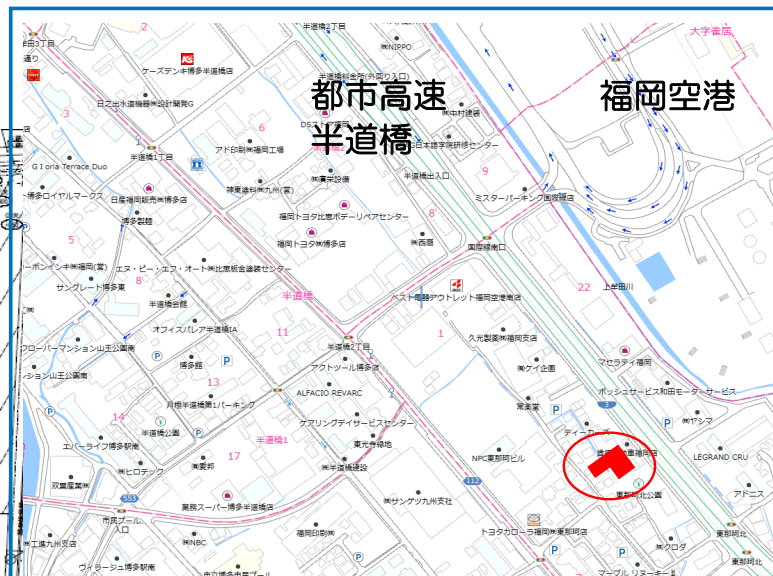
都市高速
半道橋

福岡空港

大字雀居

半道橋2丁目

㈱NIPPO

半道橋出入口

ケーズデンキ博多半道橋店

日之出水道機器㈱設計開発G

アド印刷㈱福岡工場

DS工業

㈱中村建設

日本語学院研修センター

G l oria Terrace Duo

半道橋1丁目

博多ロイヤルマークス

日産福岡販売㈱博多店

博多製麺

神東塗料㈱九州(営)

㈱東洋設備

福岡トヨタ比恵ボデーリペアセンター

福岡トヨタ㈱博多店

㈱西蒙

半道橋出入口

ミスターパーキング国際線店

国際線前口

エヌ・ピー・エフ・オート㈱比恵板金塗装センター

サングレード博多東

半道橋会館

ベスト電器アウトレット福岡空港南店

オフィスパレア半道橋1A

上牟田川

半道橋

半道橋2丁目

久光製薬㈱福岡支店

アクトゾール博多東

㈱ケイ企画

マセラティ福岡

ボッシュサービス和田モーターサービス

ALFACIO REVARC

常楽寮

月極半道橋第1パーキング

ケアリングデイサービスセンター

半道橋公園

東光寺緑地

㈱ヤシマ

エバーライフ博多駅南

NPC東那珂ビル

LEGRAND CRU

㈱ヒロテック

㈱愛邦

㈱半道橋建設

半道橋1

双葉運輸

アドニス

東那珂北公園

薬院スーパー博多半道橋店

㈱サンゲツ九州支社

市民プール入口

福岡印刷㈱

トヨタカローラ福岡㈱東那珂店

工進九州支店

㈱NBC

㈱クロダ

東那珂北

ヴィラージュ博多駅南

マーブル

東那珂

博多製麺

博多館

ローポーキン

プローバーマンション山王公園南

ション山王公園南

本田3丁目

通り

2 3 4 5 6 7 8 9 11 13 14 17 22 1